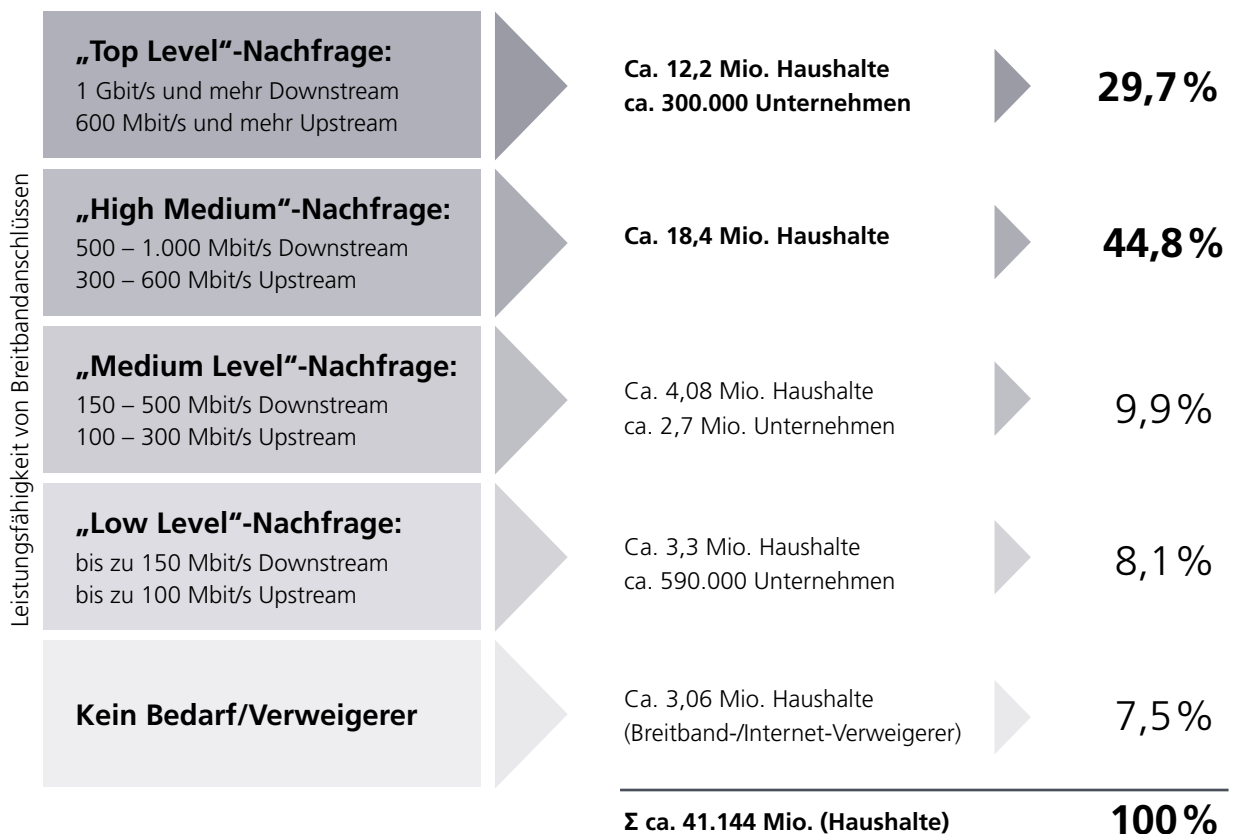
Leistungsfähigkeit von Breitbandanschlüssen

„Top Level“-Nachfrage:
1 Gbit/s und mehr Downstream
600 Mbit/s und mehr Upstream

Ca. 12,2 Mio. Haushalte
ca. 300.000 Unternehmen

29,7 %

„High Medium“-Nachfrage:
500 – 1.000 Mbit/s Downstream
300 – 600 Mbit/s Upstream

Ca. 18,4 Mio. Haushalte

44,8 %

„Medium Level“-Nachfrage:
150 – 500 Mbit/s Downstream
100 – 300 Mbit/s Upstream

Ca. 4,08 Mio. Haushalte
ca. 2,7 Mio. Unternehmen

9,9 %

„Low Level“-Nachfrage:
bis zu 150 Mbit/s Downstream
bis zu 100 Mbit/s Upstream

Ca. 3,3 Mio. Haushalte
ca. 590.000 Unternehmen

8,1 %

Kein Bedarf/Verweigerer

Ca. 3,06 Mio. Haushalte
(Breitband-/Internet-Verweigerer)

7,5 %

Σ ca. 41.144 Mio. (Haushalte)

100 %